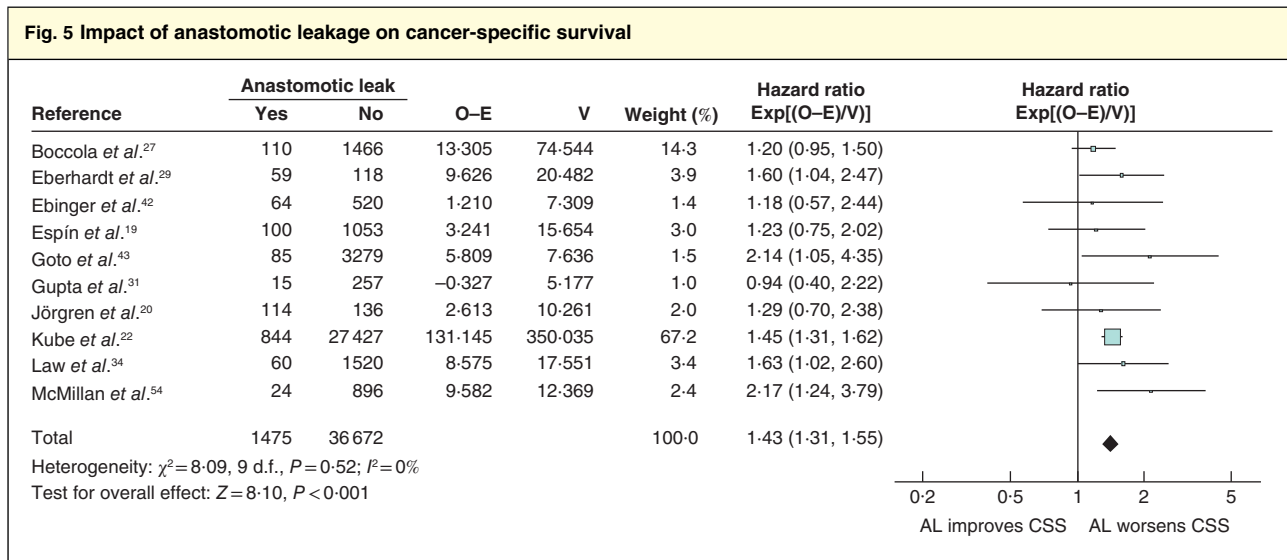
**Fig. 5** Impact of anastomotic leakage on cancer-specific survival

| Reference | Anastomotic leak Yes | Anastomotic leak No | O–E | V | Weight (%) | Hazard ratio Exp[(O–E)/V)] |
|---|---|---|---|---|---|---|
| Boccola *et al*.$^{27}$ | 110 | 1466 | 13·305 | 74·544 | 14·3 | 1·20 (0·95, 1·50) |
| Eberhardt *et al*.$^{29}$ | 59 | 118 | 9·626 | 20·482 | 3·9 | 1·60 (1·04, 2·47) |
| Ebinger *et al*.$^{42}$ | 64 | 520 | 1·210 | 7·309 | 1·4 | 1·18 (0·57, 2·44) |
| Espín *et al*.$^{19}$ | 100 | 1053 | 3·241 | 15·654 | 3·0 | 1·23 (0·75, 2·02) |
| Goto *et al*.$^{43}$ | 85 | 3279 | 5·809 | 7·636 | 1·5 | 2·14 (1·05, 4·35) |
| Gupta *et al*.$^{31}$ | 15 | 257 | –0·327 | 5·177 | 1·0 | 0·94 (0·40, 2·22) |
| Jörgren *et al*.$^{20}$ | 114 | 136 | 2·613 | 10·261 | 2·0 | 1·29 (0·70, 2·38) |
| Kube *et al*.$^{22}$ | 844 | 27 427 | 131·145 | 350·035 | 67·2 | 1·45 (1·31, 1·62) |
| Law *et al*.$^{34}$ | 60 | 1520 | 8·575 | 17·551 | 3·4 | 1·63 (1·02, 2·60) |
| McMillan *et al*.$^{54}$ | 24 | 896 | 9·582 | 12·369 | 2·4 | 2·17 (1·24, 3·79) |
| Total | 1475 | 36 672 | | | 100·0 | 1·43 (1·31, 1·55) |

Heterogeneity: $\chi^2 = 8·09$, 9 d.f., $P = 0·52$; $I^2 = 0\%$
Test for overall effect: $Z = 8·10$, $P < 0·001$

Hazard ratio
Exp[(O–E)/V)]

0·2 0·5 1 2 5

AL improves CSS AL worsens CSS